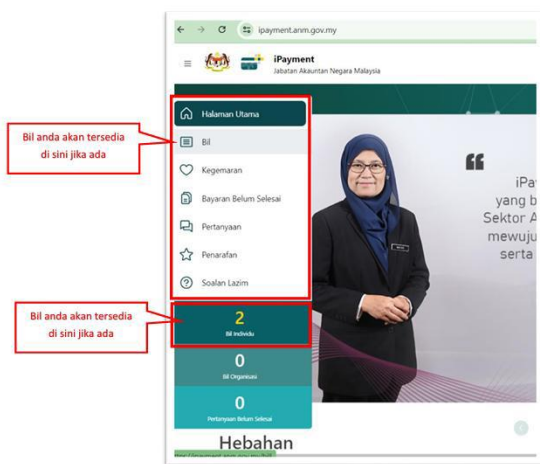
ipayment.anm.gov.my

iPayment
Jabatan Akauntan Negara Malaysia

Bil anda akan tersedia di sini jika ada

Halaman Utama
Bil
Kegemaran
Bayaran Belum Selesai
Pertanyaan
Penarafan
Soalan Lazim

Bil anda akan tersedia di sini jika ada

2
Bil Individu

0
Bil Organisasi

0
Pertanyaan Belum Selesai

iPa
yang b
Sektor A
mewuju
serta

Hebahan